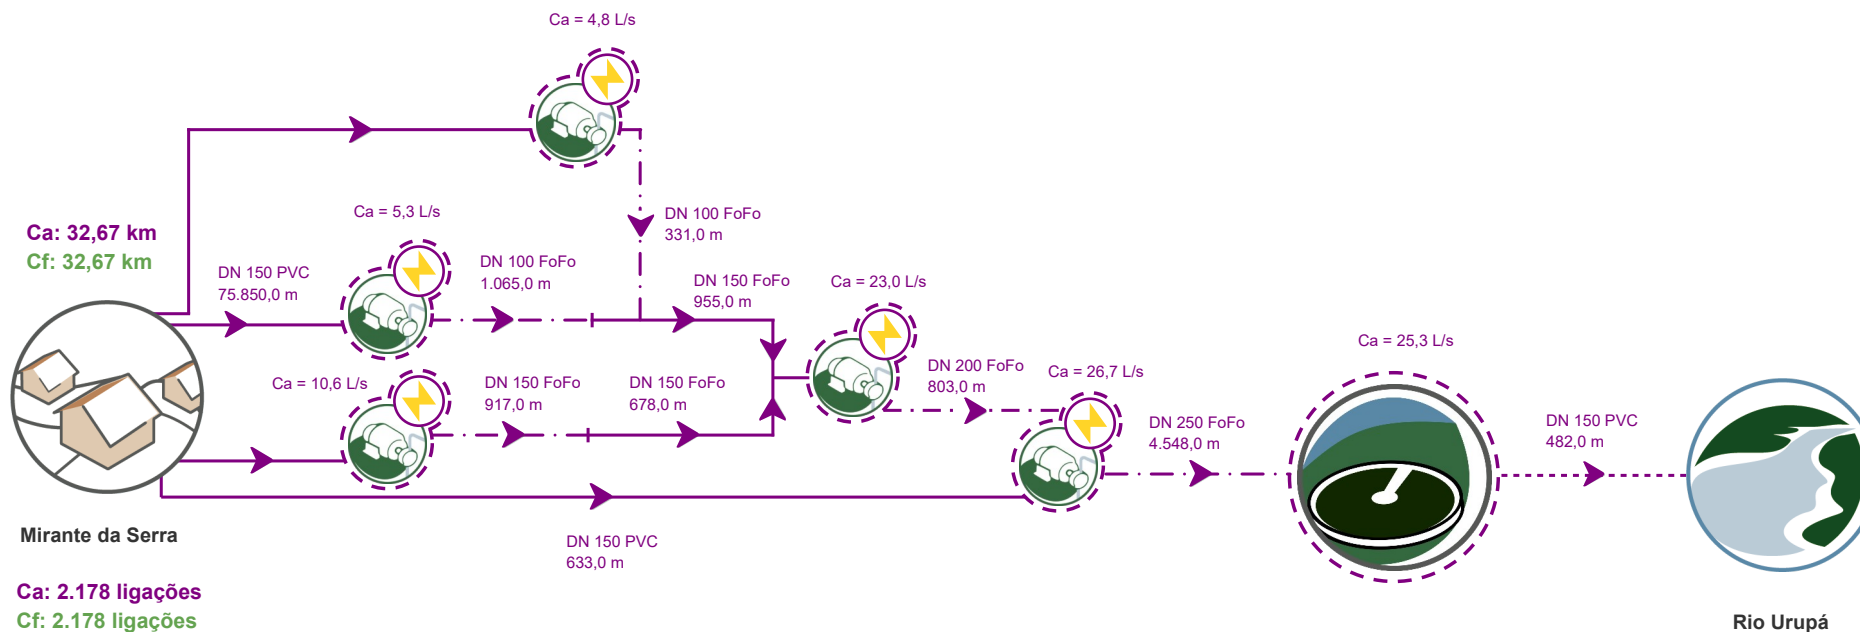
Ca = 4,8 L/s

Ca: 32,67 km
Cf: 32,67 km

Ca = 5,3 L/s

DN 100 FoFo
331,0 m

DN 150 PVC
75.850,0 m

DN 100 FoFo
1.065,0 m

DN 150 FoFo
955,0 m

Ca = 23,0 L/s

Ca = 25,3 L/s

Ca = 10,6 L/s

DN 150 FoFo
917,0 m

DN 150 FoFo
678,0 m

DN 200 FoFo
803,0 m

Ca = 26,7 L/s

DN 250 FoFo
4.548,0 m

DN 150 PVC
482,0 m

Mirante da Serra

DN 150 PVC
633,0 m

Ca: 2.178 ligações
Cf: 2.178 ligações

Rio Urupá